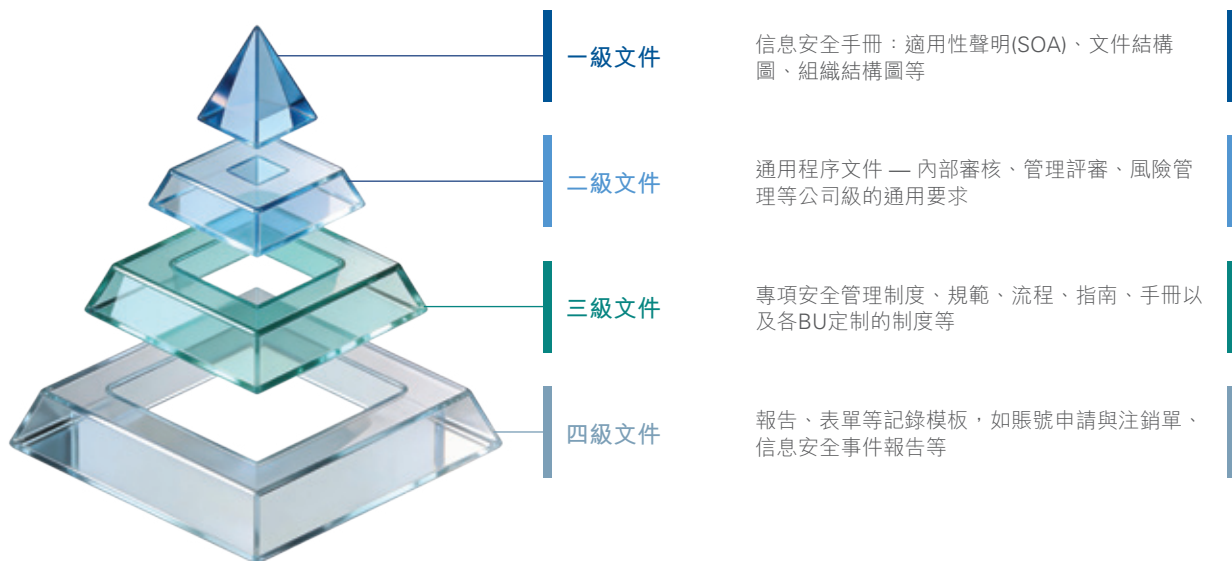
一級文件

信息安全手冊：適用性聲明(SOA)、文件結構圖、組織結構圖等

二級文件

通用程序文件 — 內部審核、管理評審、風險管理等公司級的通用要求

三級文件

專項安全管理制度、規範、流程、指南、手冊以及各BU定制的制度等

四級文件

報告、表單等記錄模板，如賬號申請與注銷單、信息安全事件報告等